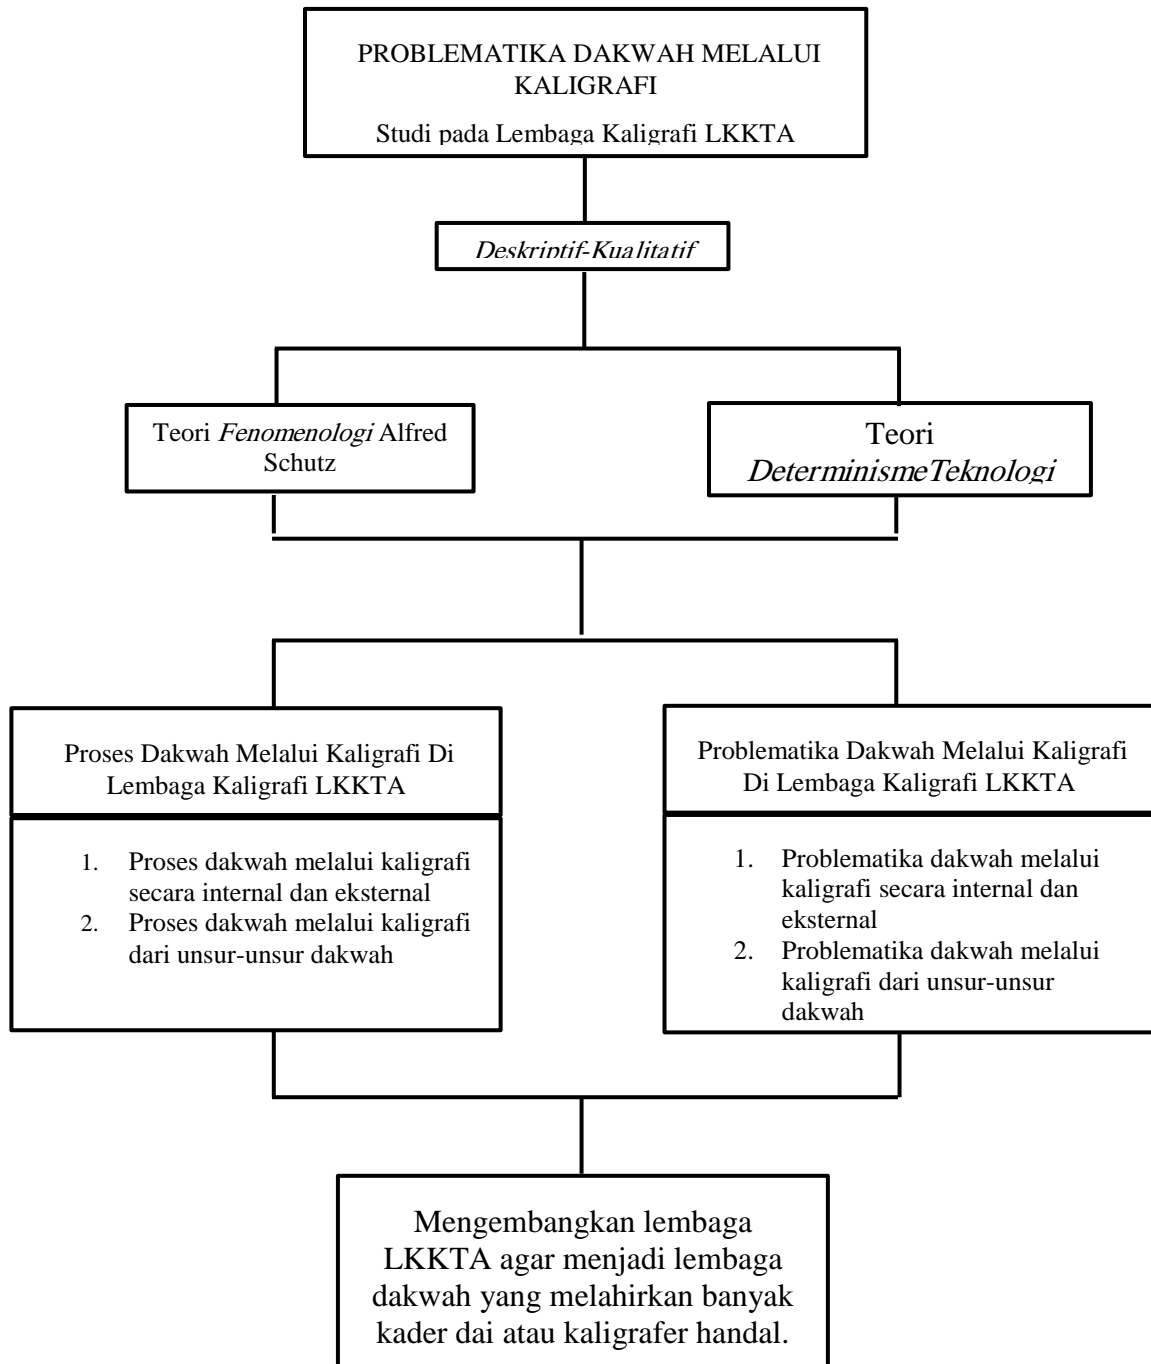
PROBLEMATIKA DAKWAH MELALUI KALIGRAFI

Studi pada Lembaga Kaligrafi LKKTA

*Deskriptif-Kualitatif*

Teori *Fenomenologi* Alfred Schutz

Teori *DeterminismeTeknologi*

Proses Dakwah Melalui Kaligrafi Di Lembaga Kaligrafi LKKTA

1. Proses dakwah melalui kaligrafi secara internal dan eksternal
2. Proses dakwah melalui kaligrafi dari unsur-unsur dakwah

Problematika Dakwah Melalui Kaligrafi Di Lembaga Kaligrafi LKKTA

1. Problematika dakwah melalui kaligrafi secara internal dan eksternal
2. Problematika dakwah melalui kaligrafi dari unsur-unsur dakwah

Mengembangkan lembaga LKKTA agar menjadi lembaga dakwah yang melahirkan banyak kader dai atau kaligrafer handal.